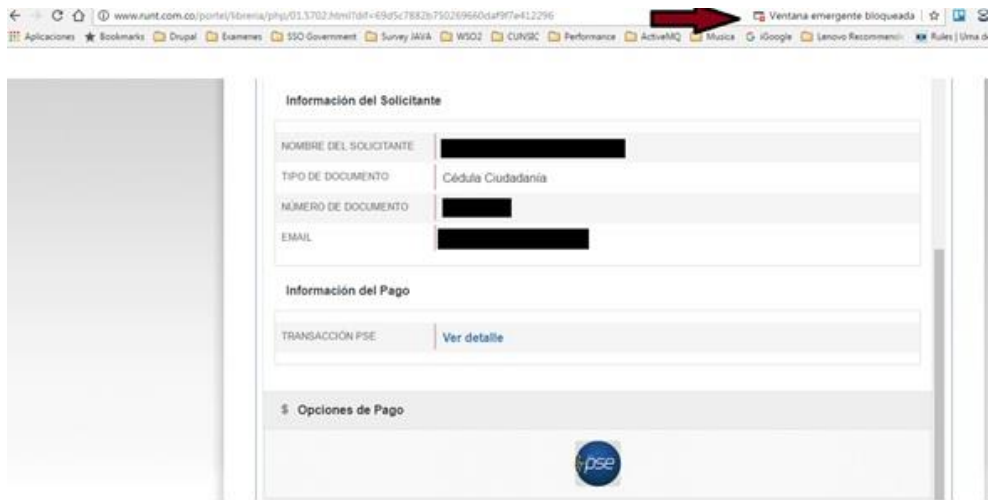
www.runt.com.co/portel/libreria/php/01.5702.html?dif=69d5c7882b750269660daf9f7e412296

Ventana emergente bloqueada

Aplicaciones Bookmarks Drupal Examenes SSO Government Survey JAVA WSO2 CUNSIC Performance ActiveMQ Musica iGoogle Lenovo Recommend Rules | Uma d

Información del Solicitante

| | |
|---|---|
| NOMBRE DEL SOLICITANTE | |
| TIPO DE DOCUMENTO | Cédula Ciudadanía |
| NÚMERO DE DOCUMENTO | |
| EMAIL | |

Información del Pago

| | |
|---|---|
| TRANSACCIÓN PSE | Ver detalle |

$ Opciones de Pago

pse